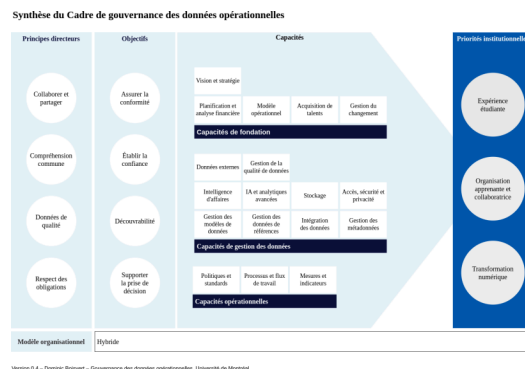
Synthèse du Cadre de gouvernance des données opérationnelles

Principes directeurs

Collaborer et partager

Compréhension commune

Données de qualité

Respect des obligations

Objectifs

Assurer la conformité

Établir la confiance

Découvrabilité

Supporter la prise de décision

Capacités

Vision et stratégie

Planification et analyse financière

Modèle opérationnel

Acquisition de talents

Gestion du changement

Capacités de fondation

Données externes

Gestion de la qualité de données

Intelligence d'affaires

IA et analytiques avancées

Stockage

Accès, sécurité et privacité

Gestion des modèles de données

Gestion des données de références

Intégration des données

Gestion des métadonnées

Capacités de gestion des données

Politiques et standards

Processus et flux de travail

Mesures et indicateurs

Capacités opérationnelles

Priorités institutionnelle

Expérience étudiante

Organisation apprenante et collaboratrice

Transformation numérique

Modèle organisationnel

Hybride

Version 0.4 – Dominic Boisvert – Gouvernance des données opérationnelles, Université de Montréal